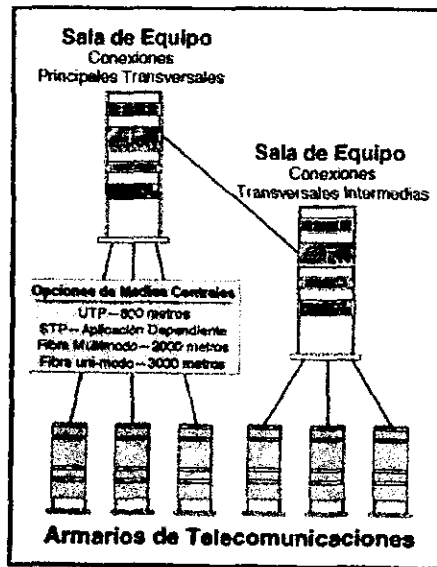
Sala de Equipo
Conexiones
Principales Transversales

Sala de Equipo
Conexiones
Transversales Intermedias

Opciones de Medios Centrales
UTP—800 metros
STP—Aplicación Dependiente
Fibra Multimodo—2000 metros
Fibra uni-modo—3000 metros

Armarios de Telecomunicaciones